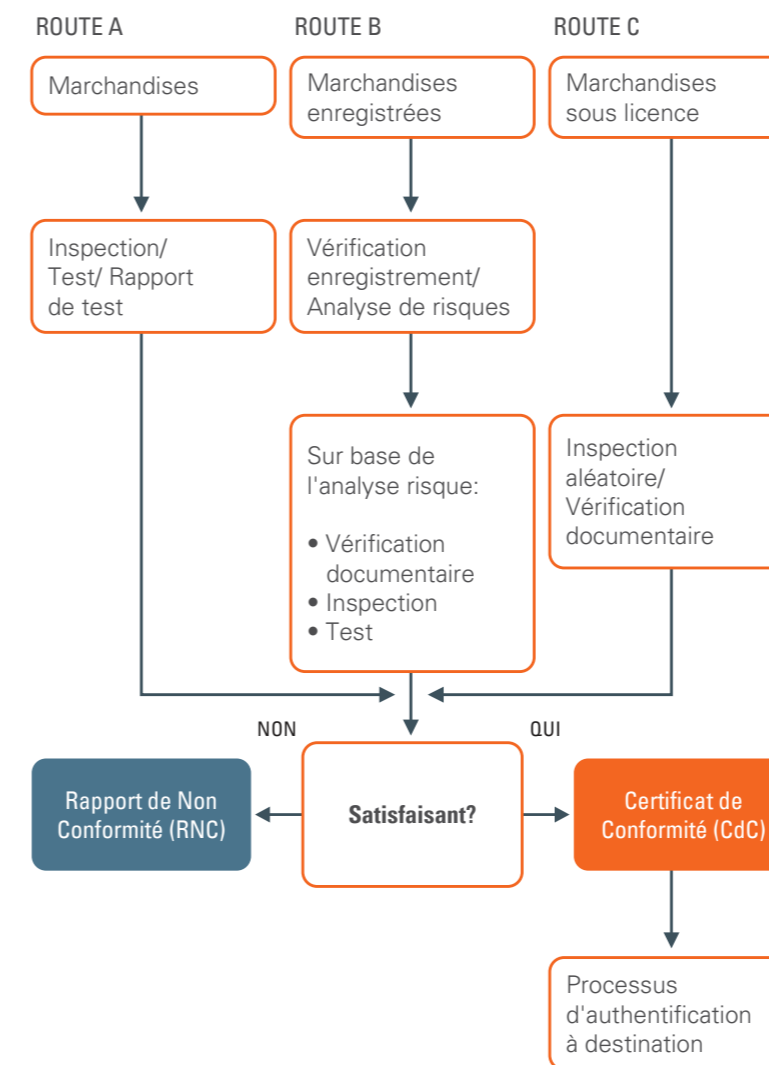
ROUTE A

ROUTE B

ROUTE C

Marchandises

Marchandises enregistrées

Marchandises sous licence

Inspection/ Test/ Rapport de test

Vérification enregistrement/ Analyse de risques

Sur base de l'analyse risque:

• Vérification documentaire
• Inspection
• Test

Inspection aléatoire/ Vérification documentaire

NON

QUI

Rapport de Non Conformité (RNC)

Satisfaisant?

Certificat de Conformité (CdC)

Processus d'authentification à destination